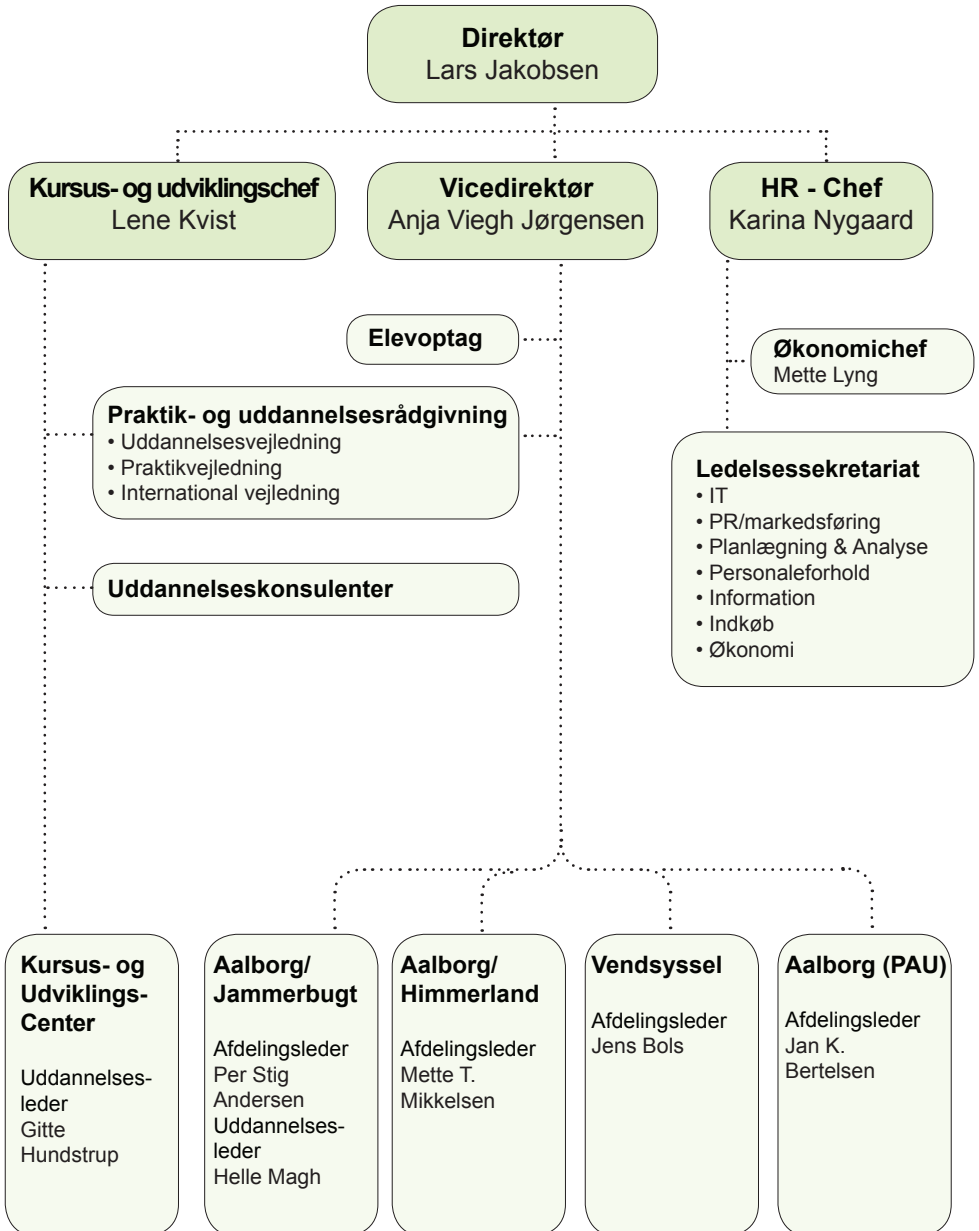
**Direktør**
Lars Jakobsen

**Kursus- og udviklingschef**
Lene Kvist

**Vicedirektør**
Anja Viegh Jørgensen

**HR - Chef**
Karina Nygaard

**Elevoptag**

**Økonomichef**
Mette Lyng

**Praktik- og uddannelsesrådgivning**
• Uddannelsesvejledning
• Praktikvejledning
• International vejledning

**Ledelsessekretariat**
• IT
• PR/markedsføring
• Planlægning & Analyse
• Personaleforhold
• Information
• Indkøb
• Økonomi

**Uddannelseskonsulenter**

**Kursus- og Udviklings-Center**

Uddannelses-leder
Gitte Hundstrup

**Aalborg/ Jammerbugt**

Afdelingsleder
Per Stig Andersen
Uddannelses-leder
Helle Magh

**Aalborg/ Himmerland**

Afdelingsleder
Mette T. Mikkelsen

**Vendsyssel**

Afdelingsleder
Jens Bols

**Aalborg (PAU)**

Afdelingsleder
Jan K. Bertelsen